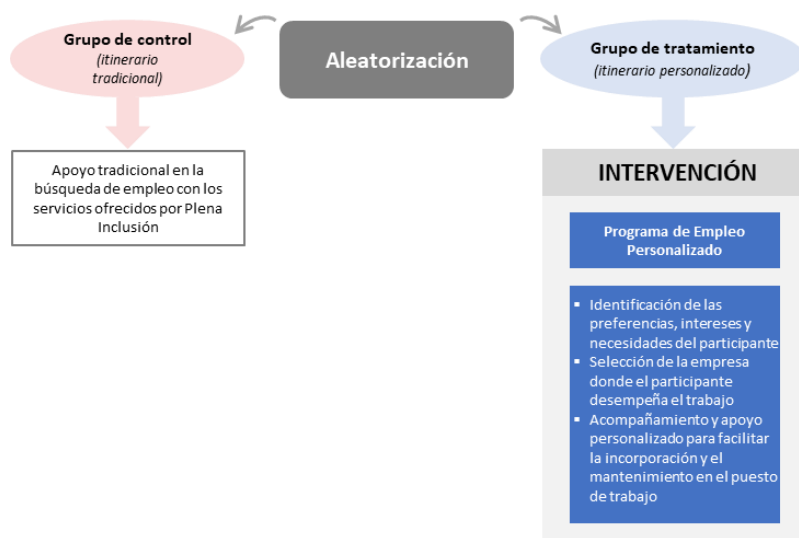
Aleatorización

Grupo de control
(itinerario tradicional)

Apoyo tradicional en la búsqueda de empleo con los servicios ofrecidos por Plena Inclusión

Grupo de tratamiento
(itinerario personalizado)

INTERVENCIÓN

Programa de Empleo Personalizado

- Identificación de las preferencias, intereses y necesidades del participante
- Selección de la empresa donde el participante desempeña el trabajo
- Acompañamiento y apoyo personalizado para facilitar la incorporación y el mantenimiento en el puesto de trabajo